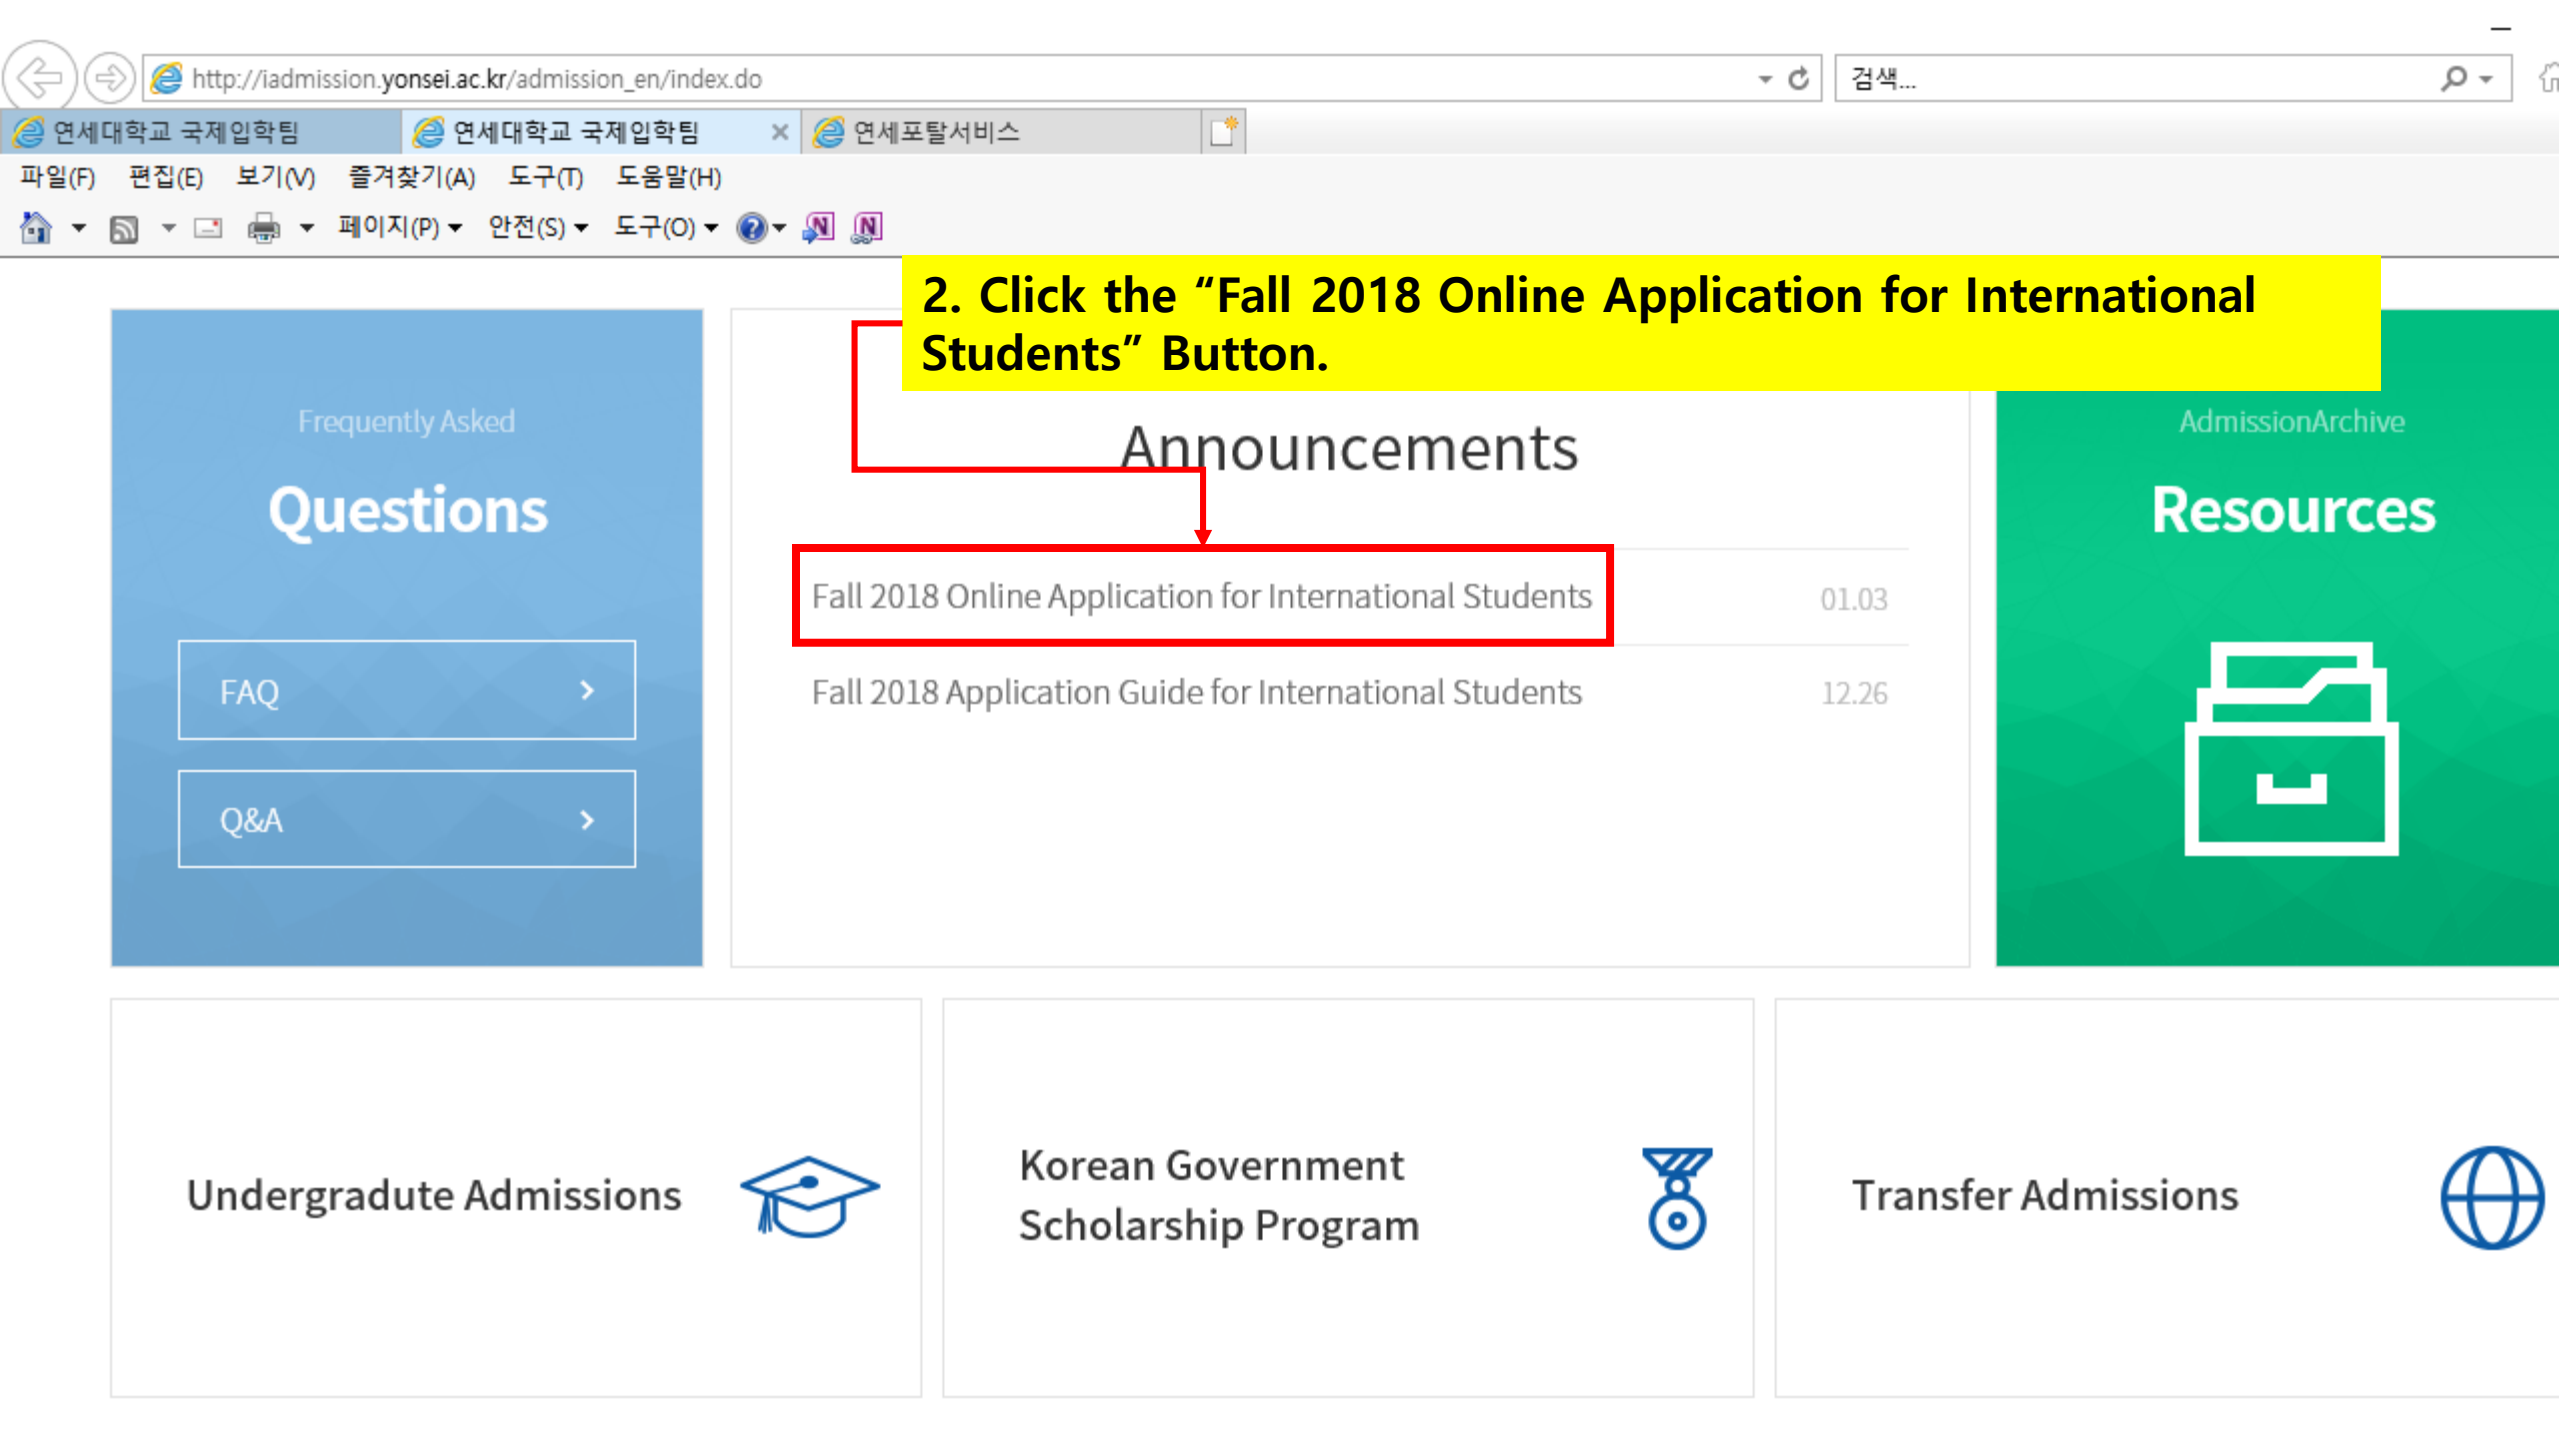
http://iadmission.yonsei.ac.kr/admission_en/index.do

검색...

연세대학교 국제입학팀

연세대학교 국제입학팀

연세포탈서비스

파일(F) 편집(E) 보기(V) 즐겨찾기(A) 도구(T) 도움말(H)

페이지(P) 안전(S) 도구(O)

2. Click the "Fall 2018 Online Application for International Students" Button.

Frequently Asked

Questions

FAQ

Q&A

Announcements

Fall 2018 Online Application for International Students 01.03

Fall 2018 Application Guide for International Students 12.26

AdmissionArchive

Resources

Undergradute Admissions

Korean Government Scholarship Program

Transfer Admissions